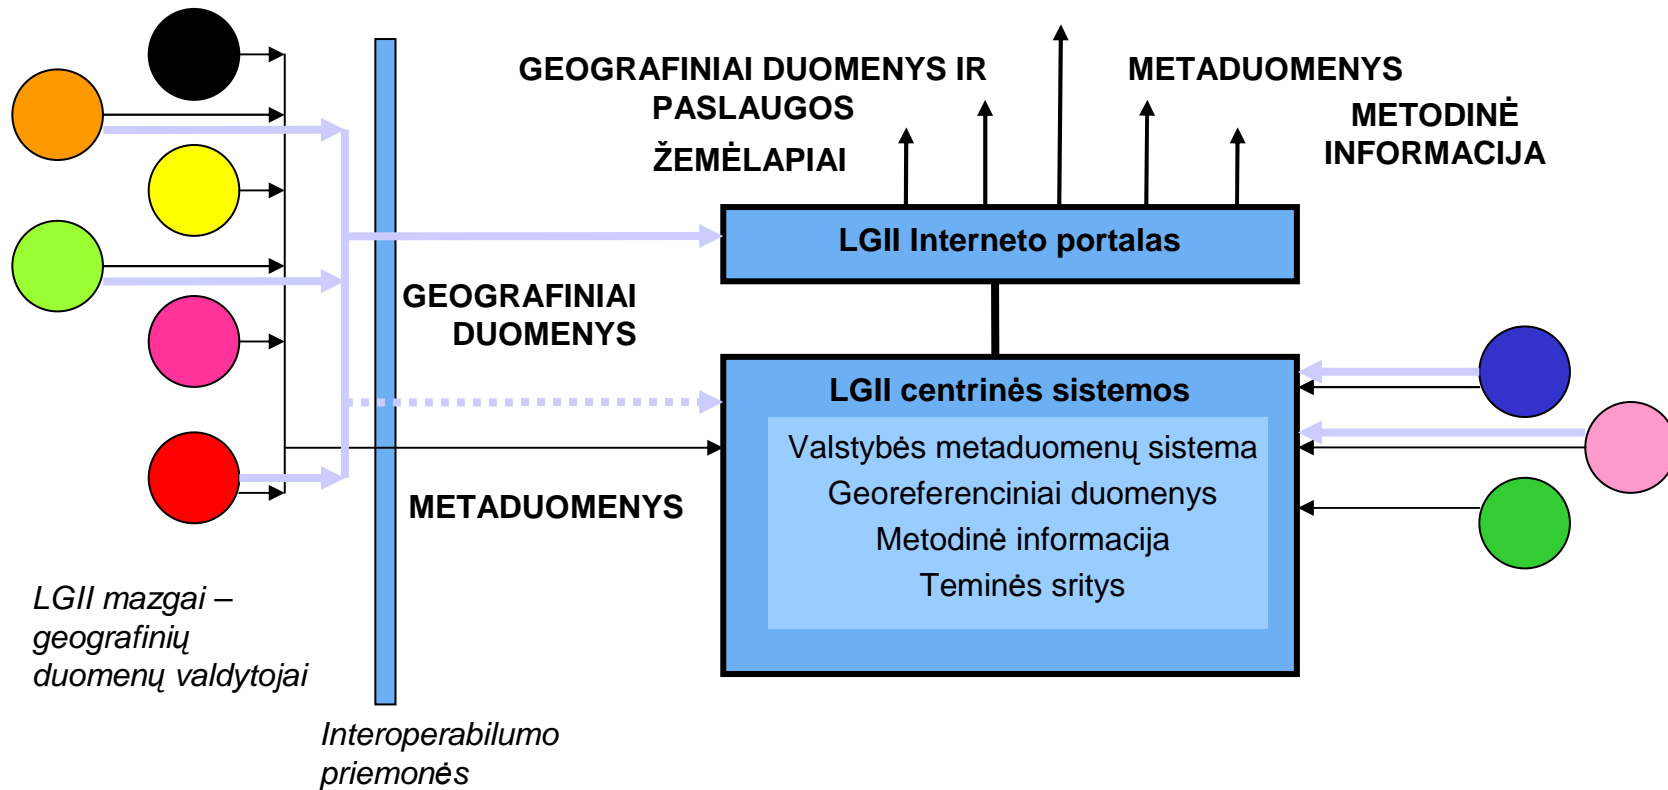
GEOGRAFINIAI DUOMENYS IR PASLAUGOS

ŽEMĖLAPIAI

METADUOMENYS

METODINĖ INFORMACIJA

LGII Interneto portalas

GEOGRAFINIAI DUOMENYS

LGII centrinės sistemos

Valstybės metaduomenų sistema
Georeferenciniai duomenys
Metodinė informacija
Teminės sritys

METADUOMENYS

LGII mazgai – geografinių duomenų valdytojai

Interoperabilumo priemonės